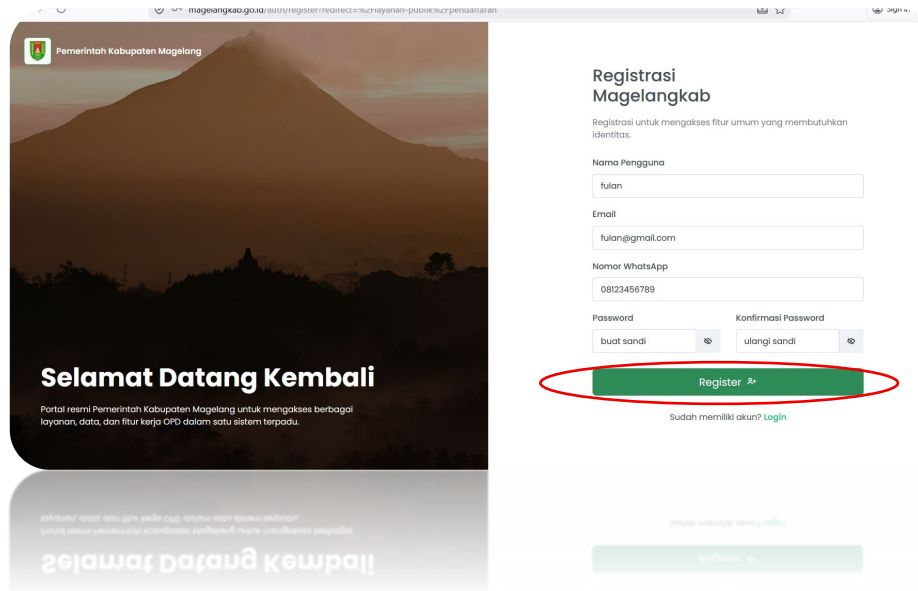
magelangkab.go.id/auth/register?redirect=%2Flayanan-publik%2Fpendaftaran

Pemerintah Kabupaten Magelang

Selamat Datang Kembali

Portal resmi Pemerintah Kabupaten Magelang untuk mengakses berbagai layanan, data, dan fitur kerja OPD dalam satu sistem terpadu.

Registrasi Magelangkab

Registrasi untuk mengakses fitur umum yang membutuhkan identitas.

Nama Pengguna

fulan

Email

fulan@gmail.com

Nomor WhatsApp

08123456789

Password

buat sandi

Konfirmasi Password

ulangi sandi

Register

Sudah memiliki akun? Login